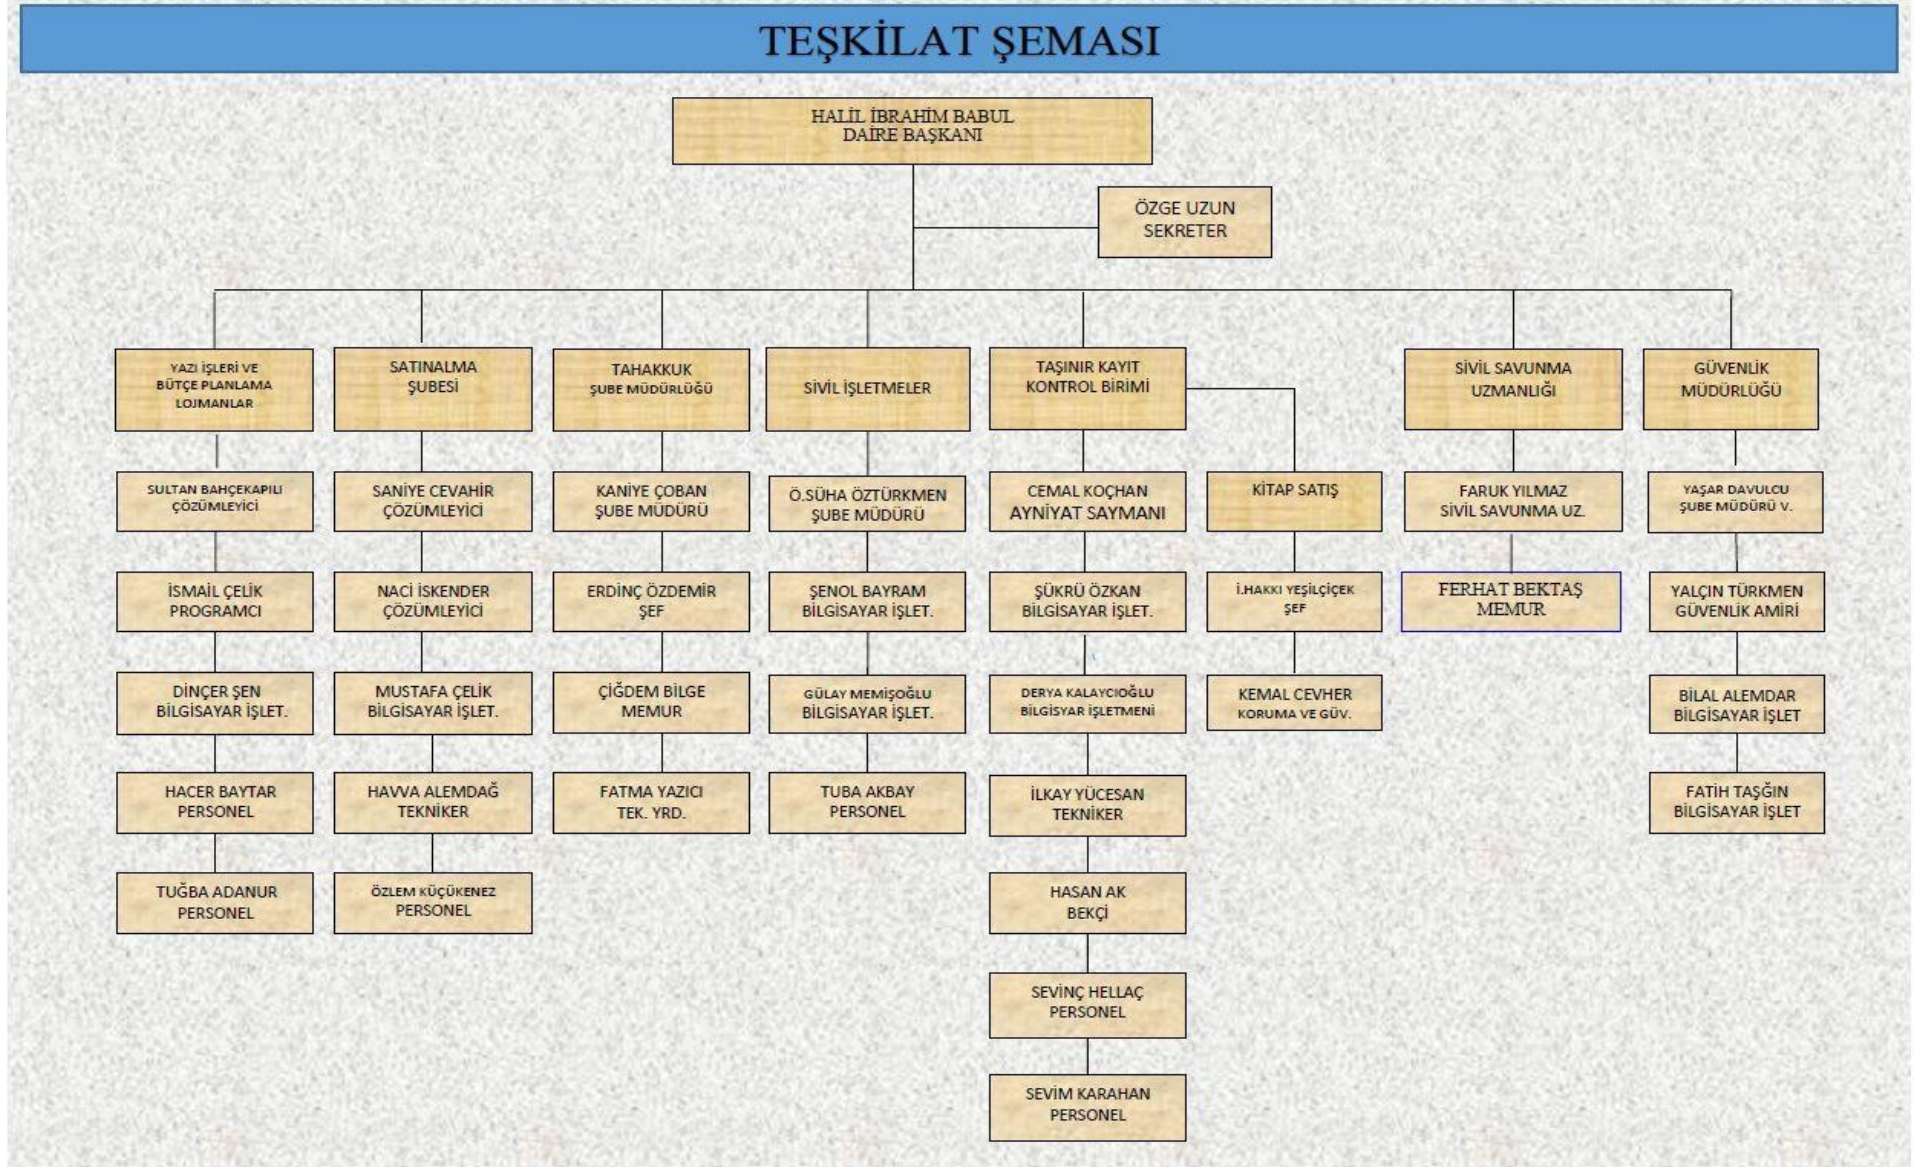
TEŞKİLAT ŞEMASI

HALİL İBRAHİM BABUL
DAİRE BAŞKANI

ÖZGE UZUN
SEKRETER

YAZI İŞLERİ VE BÜTÇE PLANLAMA LOJMANLAR

SULTAN BAHÇEKAPILI ÇÖZÜMLEYİCİ

İSMAİL ÇELİK PROGRAMCI

DİNÇER ŞEN BİLGİSAYAR İŞLET.

HACER BAYTAR PERSONEL

TUĞBA ADANUR PERSONEL

SATINALMA ŞUBESİ

SANİYE CEVAHİR ÇÖZÜMLEYİCİ

NACİ İSKENDER ÇÖZÜMLEYİCİ

MUSTAFA ÇELİK BİLGİSAYAR İŞLET.

HAVVA ALEMDAĞ TEKNİKER

ÖZLEM KÜÇÜKENEZ PERSONEL

TAHAKKUK ŞUBE MÜDÜRLÜĞÜ

KANİYE ÇOBAN ŞUBE MÜDÜRÜ

ERDİNÇ ÖZDEMİR ŞEF

ÇİĞDEM BİLGE MEMUR

FATMA YAZICI TEK. YRD.

SİVİL İŞLETMELER

Ö.SÜHA ÖZTÜRKMEN ŞUBE MÜDÜRÜ

ŞENOL BAYRAM BİLGİSAYAR İŞLET.

GÜLAY MEMİŞOĞLU BİLGİSAYAR İŞLET.

TUBA AKBAY PERSONEL

TAŞINIR KAYIT KONTROL BİRİMİ

CEMAL KOÇHAN AYNİYAT SAYMANI

ŞÜKRÜ ÖZKAN BİLGİSAYAR İŞLET.

DERYA KALAYCIOĞLU BİLGİSYAR İŞLETMENİ

İLKAY YÜCESAN TEKNİKER

HASAN AK BEKÇİ

SEVİNÇ HELLAÇ PERSONEL

SEVİM KARAHAN PERSONEL

KİTAP SATIŞ

İ.HAKKI YEŞİLÇİÇEK ŞEF

KEMAL CEVHER KORUMA VE GÜV.

SİVİL SAVUNMA UZMANLIĞI

FARUK YILMAZ SİVİL SAVUNMA UZ.

FERHAT BEKTAŞ MEMUR

GÜVENLİK MÜDÜRLÜĞÜ

YAŞAR DAVULCU ŞUBE MÜDÜRÜ V.

YALÇIN TÜRKMEN GÜVENLİK AMİRİ

BİLAL ALEMDAR BİLGİSAYAR İŞLET

FATİH TAŞĞIN BİLGİSAYAR İŞLET